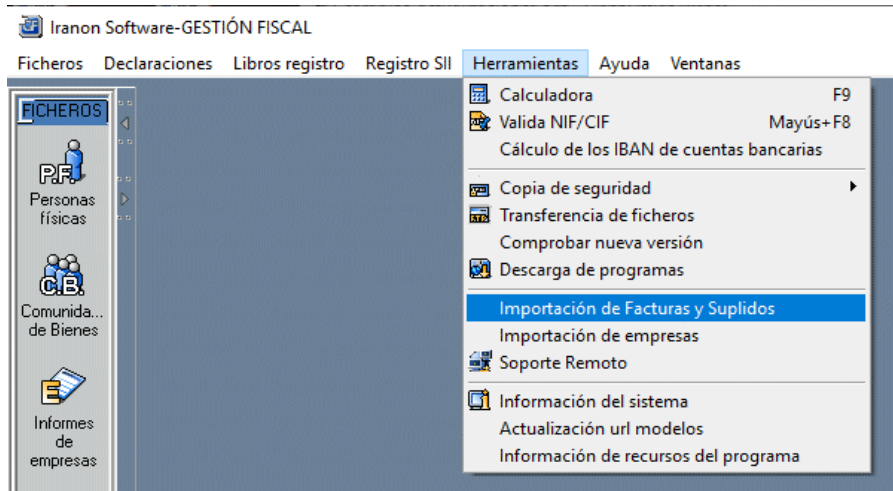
Iranon Software-GESTIÓN FISCAL

Ficheros Declaraciones Libros registro Registro SII Herramientas Ayuda Ventanas

FICHEROS

P.F.
Personas físicas

C.B.
Comunida... de Bienes

E
Informes de empresas

Calculadora F9
Valida NIF/CIF Mayús+F8
Cálculo de los IBAN de cuentas bancarias
Copia de seguridad
Transferencia de ficheros
Comprobar nueva versión
Descarga de programas
Importación de Facturas y Suplidos
Importación de empresas
Soporte Remoto
Información del sistema
Actualización url modelos
Información de recursos del programa